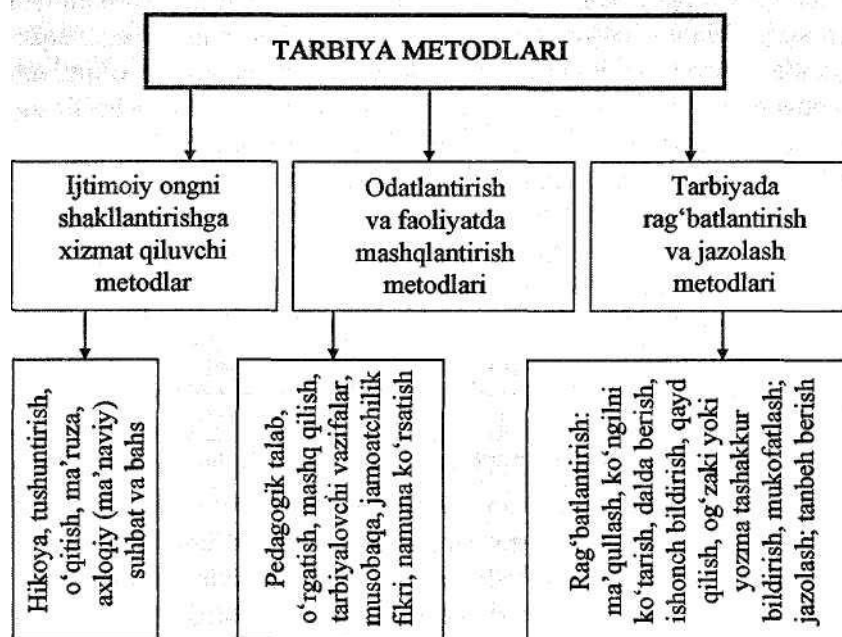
TARBIYA METODLARI

Ijtimoiy ongni shakllantirishga xizmat qiluvchi metodlar

Odatlantirish va faoliyatda mashqlantirish metodlari

Tarbiyada rag'batlantirish va jazolash metodlari

Hikoya, tushuntirish, o'qitish, ma'ruza, axloqiy (ma'naviy) suhbat va bahs

Pedagogik talab, o'rgatish, mashq qilish, tarbiyalovchi vazifalar, musobaqa, jamoatchilik fikri, namuna ko'rsatish

Rag'batlantirish: ma'qullash, ko'ngilni ko'tarish, dalda berish, ishonch bildirish, qayd qilish, og'zaki yoki yozma tashakkur bildirish, mukofatlash; jazolash; tanbeh berish